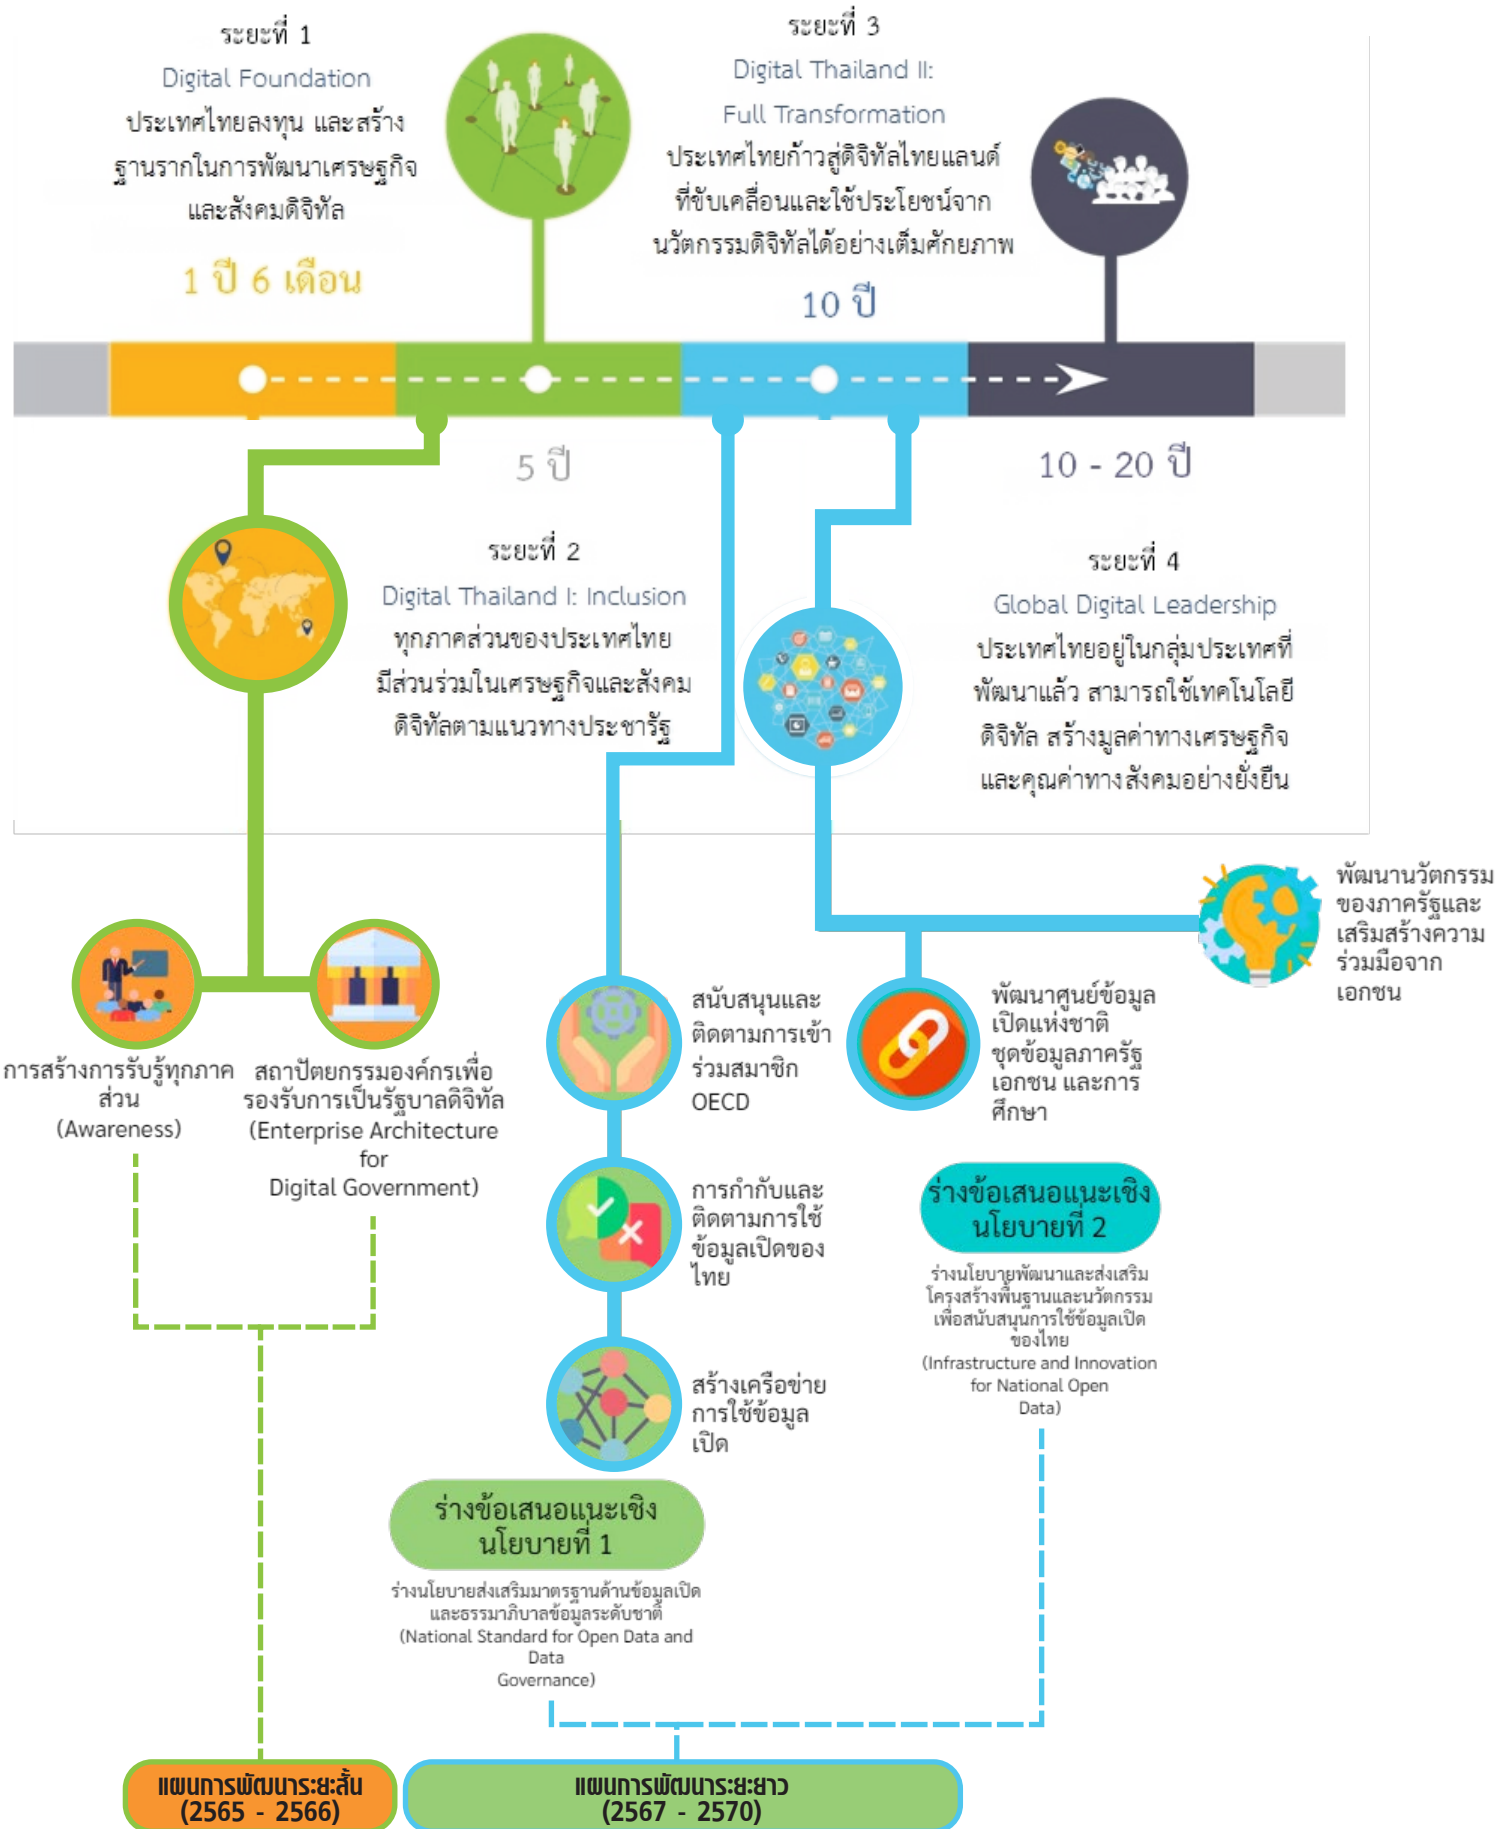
ระยะที่ 1
Digital Foundation
ประเทศไทยลงทุน และสร้างฐานรากในการพัฒนาเศรษฐกิจและสังคมดิจิทัล
1 ปี 6 เดือน

ระยะที่ 3
Digital Thailand II:
Full Transformation
ประเทศไทยก้าวสู่ดิจิทัลไทยแลนด์ที่ขับเคลื่อนและใช้ประโยชน์จากนวัตกรรมดิจิทัลได้อย่างเต็มศักยภาพ
10 ปี

5 ปี

10 - 20 ปี

ระยะที่ 2
Digital Thailand I: Inclusion
ทุกภาคส่วนของประเทศไทยมีส่วนร่วมในเศรษฐกิจและสังคมดิจิทัลตามแนวทางประชารัฐ

ระยะที่ 4
Global Digital Leadership
ประเทศไทยอยู่ในกลุ่มประเทศที่พัฒนาแล้ว สามารถใช้เทคโนโลยีดิจิทัล สร้างมูลค่าทางเศรษฐกิจและคุณค่าทางสังคมอย่างยั่งยืน

พัฒนานวัตกรรมของภาครัฐและเสริมสร้างความร่วมมือจากเอกชน

การสร้างการรับรู้ทุกภาคส่วน
(Awareness)

สถาปัตยกรรมองค์กรเพื่อรองรับการเป็นรัฐบาลดิจิทัล
(Enterprise Architecture for Digital Government)

สนับสนุนและติดตามการเข้าร่วมสมาชิก OECD

พัฒนาศูนย์ข้อมูลเปิดแห่งชาติ ชุดข้อมูลภาครัฐ เอกชน และการศึกษา

การกำกับและติดตามการใช้ข้อมูลเปิดของไทย

ร่างข้อเสนอแนะเชิงนโยบายที่ 2
ร่างนโยบายพัฒนาและส่งเสริมโครงสร้างพื้นฐานและนวัตกรรมเพื่อสนับสนุนการใช้ข้อมูลเปิดของไทย
(Infrastructure and Innovation for National Open Data)

สร้างเครือข่ายการใช้ข้อมูลเปิด

ร่างข้อเสนอแนะเชิงนโยบายที่ 1
ร่างนโยบายส่งเสริมมาตรฐานด้านข้อมูลเปิดและธรรมาภิบาลข้อมูลระดับชาติ
(National Standard for Open Data and Data Governance)

แผนการพัฒนาระยะสั้น
(2565 - 2566)

แผนการพัฒนาระยะยาว
(2567 - 2570)